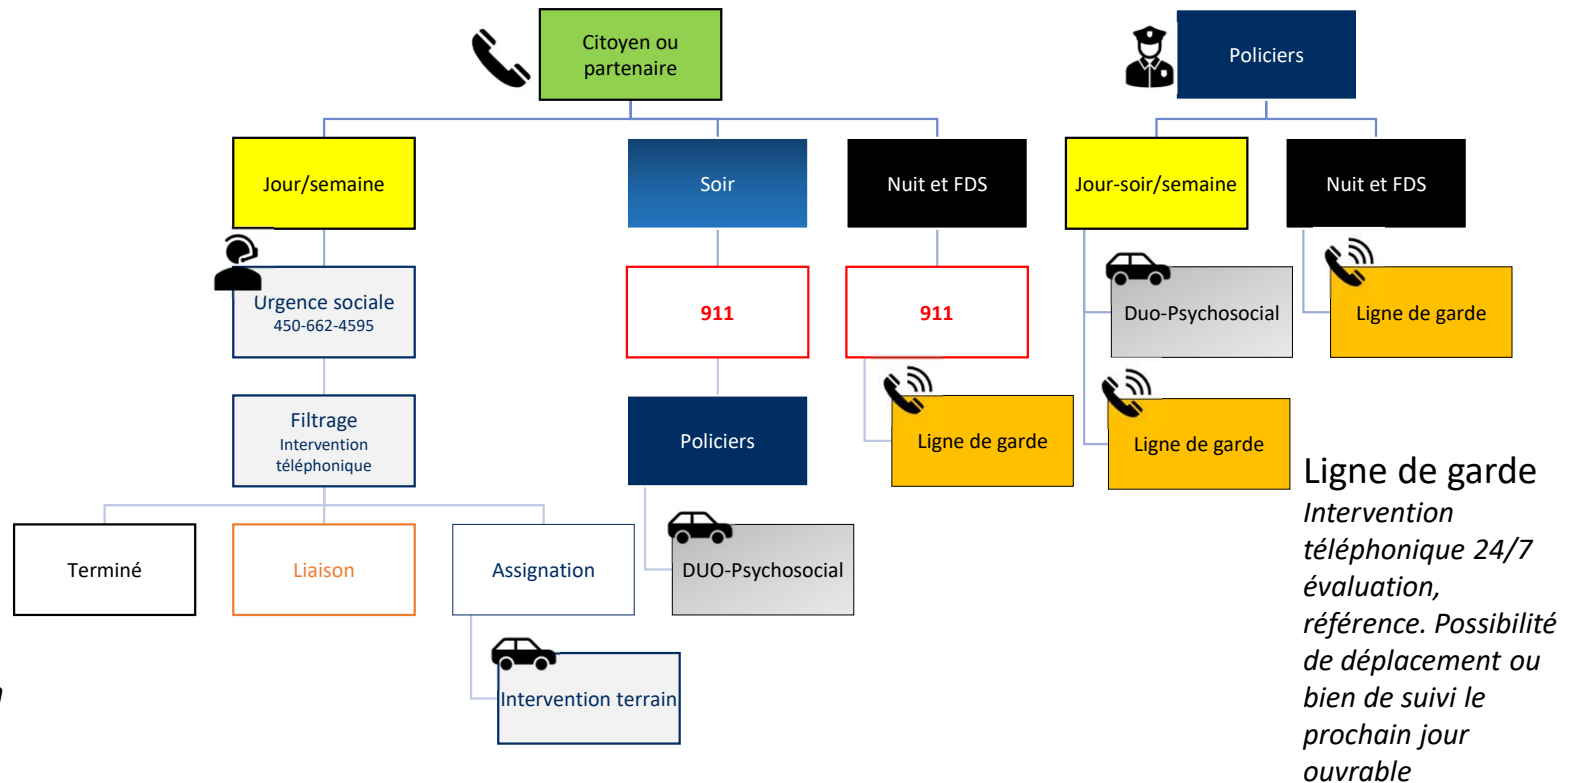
Citoyen ou partenaire

Policiers

Jour/semaine

Soir

Nuit et FDS

Jour-soir/semaine

Nuit et FDS

Urgence sociale
450-662-4595

911

911

Duo-Psychosocial

Ligne de garde

Filtrage
Intervention téléphonique

Policiers

Ligne de garde

Ligne de garde

Terminé

Liaison

Assignation

DUO-Psychosocial

Intervention terrain

Ligne de garde
*Intervention téléphonique 24/7 évaluation, référence. Possibilité de déplacement ou bien de suivi le prochain jour ouvrable*